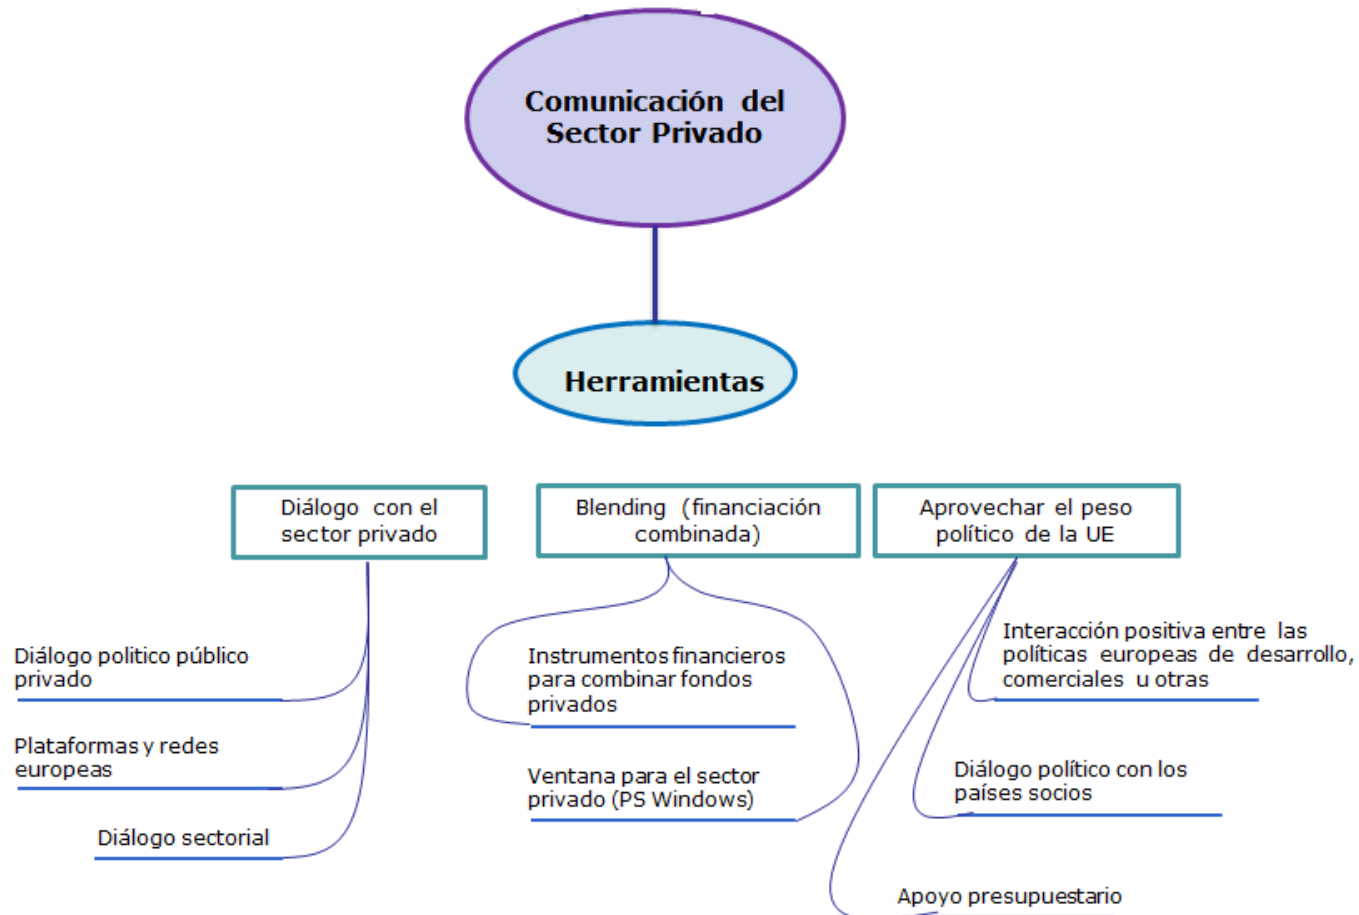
Comunicación del Sector Privado

Herramientas

Diálogo con el sector privado

Blending (financiación combinada)

Aprovechar el peso político de la UE

Diálogo politico público privado

Plataformas y redes europeas

Diálogo sectorial

Instrumentos financieros para combinar fondos privados

Ventana para el sector privado (PS Windows)

Interacción positiva entre las políticas europeas de desarrollo, comerciales u otras

Diálogo político con los países socios

Apoyo presupuestario